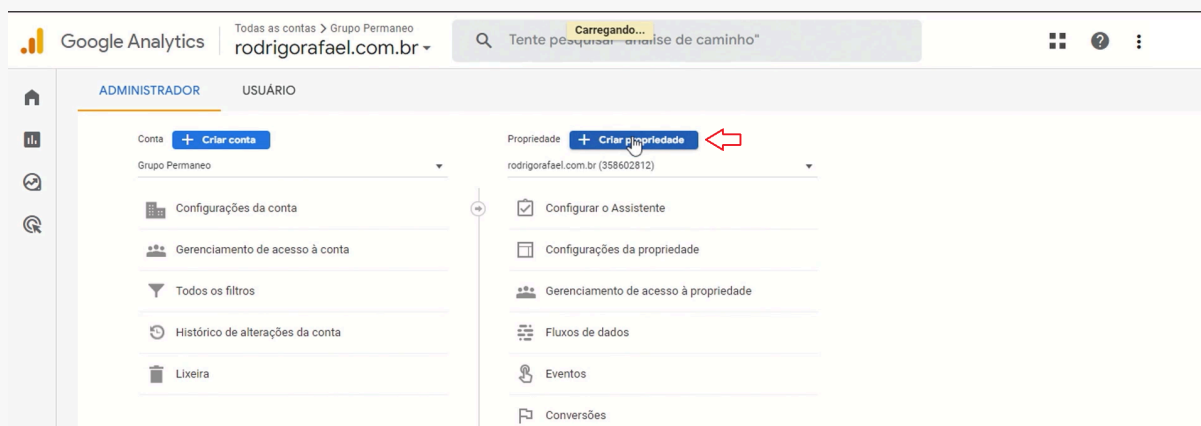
Google Analytics
Todas as contas > Grupo Permaneo
rodrigorafael.com.br

Carregando...
Tente pesquisar "análise de caminho"

ADMINISTRADOR
USUÁRIO

Conta
Criar conta
Grupo Permaneo

Configurações da conta
Gerenciamento de acesso à conta
Todos os filtros
Histórico de alterações da conta
Lixeira

Propriedade
Criar propriedade
rodrigorafael.com.br (358602812)

Configurar o Assistente
Configurações da propriedade
Gerenciamento de acesso à propriedade
Fluxos de dados
Eventos
Conversões